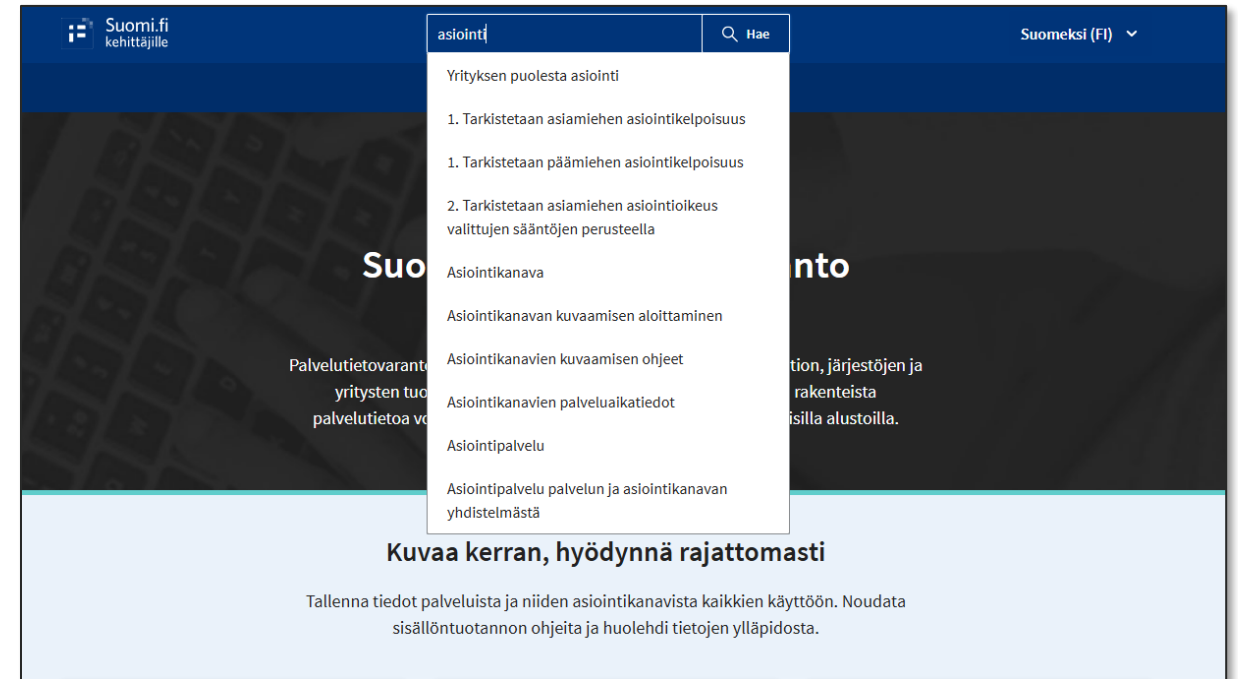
Suomi.fi kehittäjille

asiointi

Hae

Suomeksi (FI)

Yrityksen puolesta asiointi

1. Tarkistetaan asiamiehen asiointikelpoisuus

1. Tarkistetaan päämiehen asiointikelpoisuus

2. Tarkistetaan asiamiehen asiointioikeus valittujen sääntöjen perusteella

Asiointikanava

Asiointikanavan kuvaamisen aloittaminen

Asiointikanavien kuvaamisen ohjeet

Asiointikanavien palveluaikatiedot

Asiointipalvelu

Asiointipalvelu palvelun ja asiointikanavan yhdistelmästä

Suo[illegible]nto

Palvelutietovarant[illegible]tion, järjestöjen ja yritysten tuo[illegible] rakenteista palvelutietoa vo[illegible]isilla alustoilla.

Kuvaa kerran, hyödynnä rajattomasti

Tallenna tiedot palveluista ja niiden asiointikanavista kaikkien käyttöön. Noudata sisällöntuotannon ohjeita ja huolehdi tietojen ylläpidosta.